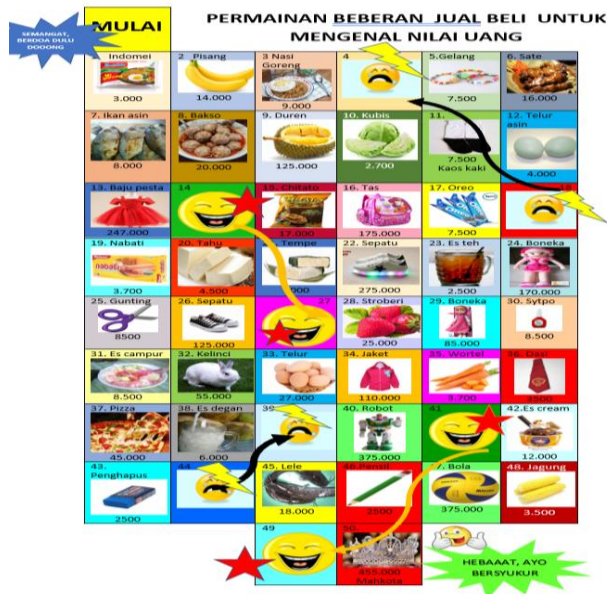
SEMANGAT, BERDOA DULU DOOONG

MULAI

PERMAINAN BEBERAN JUAL BELI UNTUK MENGENAL NILAI UANG

| | | | | | |
|---|---|---|---|---|---|
| Indomei 3.000 | 2. Pisang 14.000 | 3 Nasi Goreng 9.000 | 4 | 5.Gelang 7.500 | 6. Sate 16.000 |
| 7. Ikan asin 8.000 | 8. Bakso 20.000 | 9. Duren 125.000 | 10. Kubis 2.700 | 11. 7.500 Kaos kaki | 12. Telur asin 4.000 |
| 13. Baju pesta 247.000 | 14 | 15. Chitato 17.000 | 16. Tas 175.000 | 17. Oreo 7.500 | 18 |
| 19. Nabati 3.700 | 20. Tahu 4.500 | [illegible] Tempe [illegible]000 | 22. Sepatu 275.000 | 23. Es teh 2.500 | 24. Boneka 170.000 |
| 25. Gunting 8500 | 26. Sepatu 125.000 | 27 | 28. Stroberi 25.000 | 29. Boneka 85.000 | 30. Sytpo 8.500 |
| 31. Es campur 8.500 | 32. Kelinci 55.000 | 33. Telur 27.000 | 34. Jaket 110.000 | 35. Wortel 3.700 | 36. Dasi 3500 |
| 37. Pizza 45.000 | 38. Es degan 6.000 | 39 | 40. Robot 375.000 | 41 | 42.Es cream 12.000 |
| 43. Penghapus 2500 | 44 | 45. Lele 18.000 | 46.Pensil 2500 | 47. Bola 375.000 | 48. Jagung 3.500 |
| | | 49 | 50. 455.000 Mahkota | | |

HEBAAAT, AYO BERSYUKUR